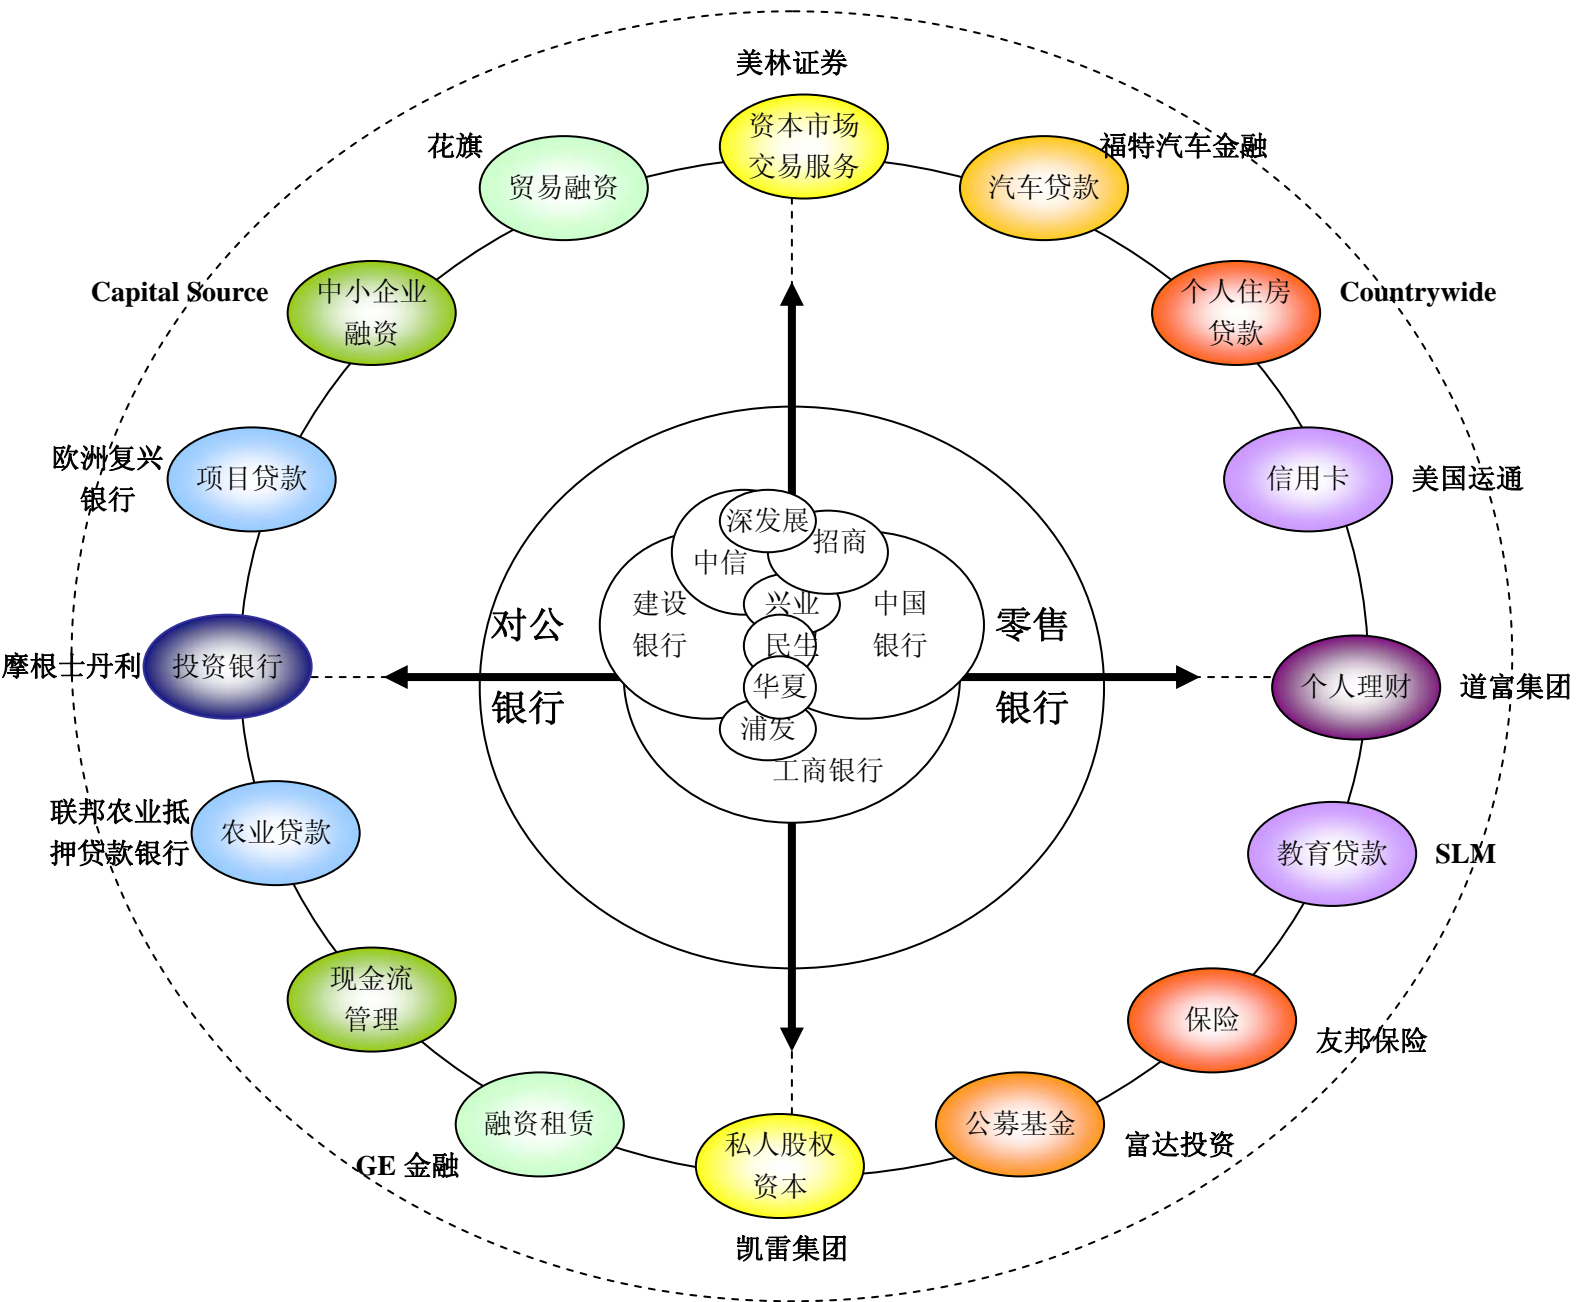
美林证券

资本市场交易服务

花旗

贸易融资

福特汽车金融

汽车贷款

Capital Source

中小企业融资

个人住房贷款

Countrywide

欧洲复兴银行

项目贷款

信用卡

美国运通

深发展

招商

中信

建设银行

兴业

中国银行

民生

华夏

浦发

工商银行

对公银行

零售银行

摩根士丹利

投资银行

个人理财

道富集团

联邦农业抵押贷款银行

农业贷款

教育贷款

SLM

现金流管理

保险

友邦保险

融资租赁

私人股权资本

公募基金

富达投资

GE 金融

凯雷集团